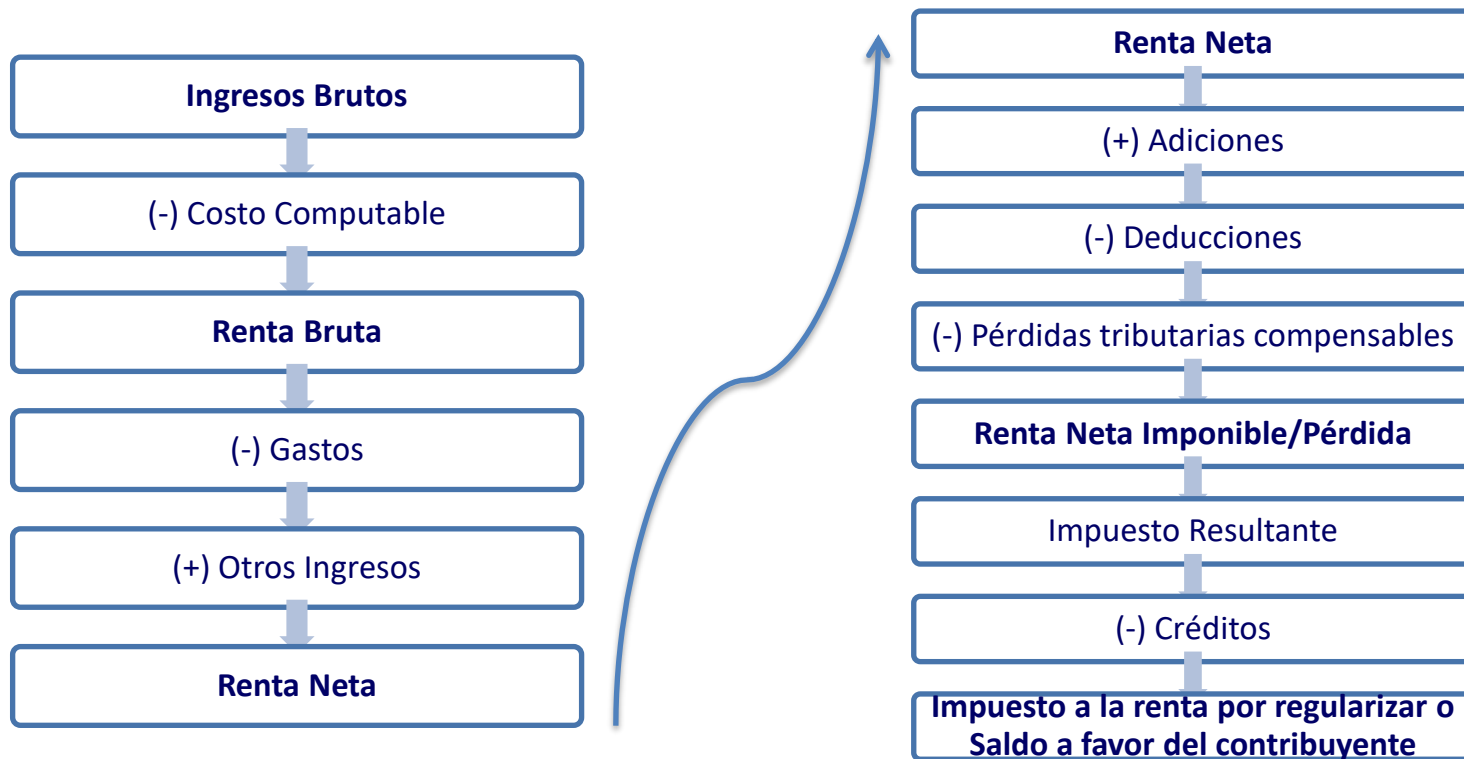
Ingresos Brutos

(-) Costo Computable

Renta Bruta

(-) Gastos

(+) Otros Ingresos

Renta Neta

Renta Neta

(+) Adiciones

(-) Deducciones

(-) Pérdidas tributarias compensables

Renta Neta Imponible/Pérdida

Impuesto Resultante

(-) Créditos

Impuesto a la renta por regularizar o Saldo a favor del contribuyente